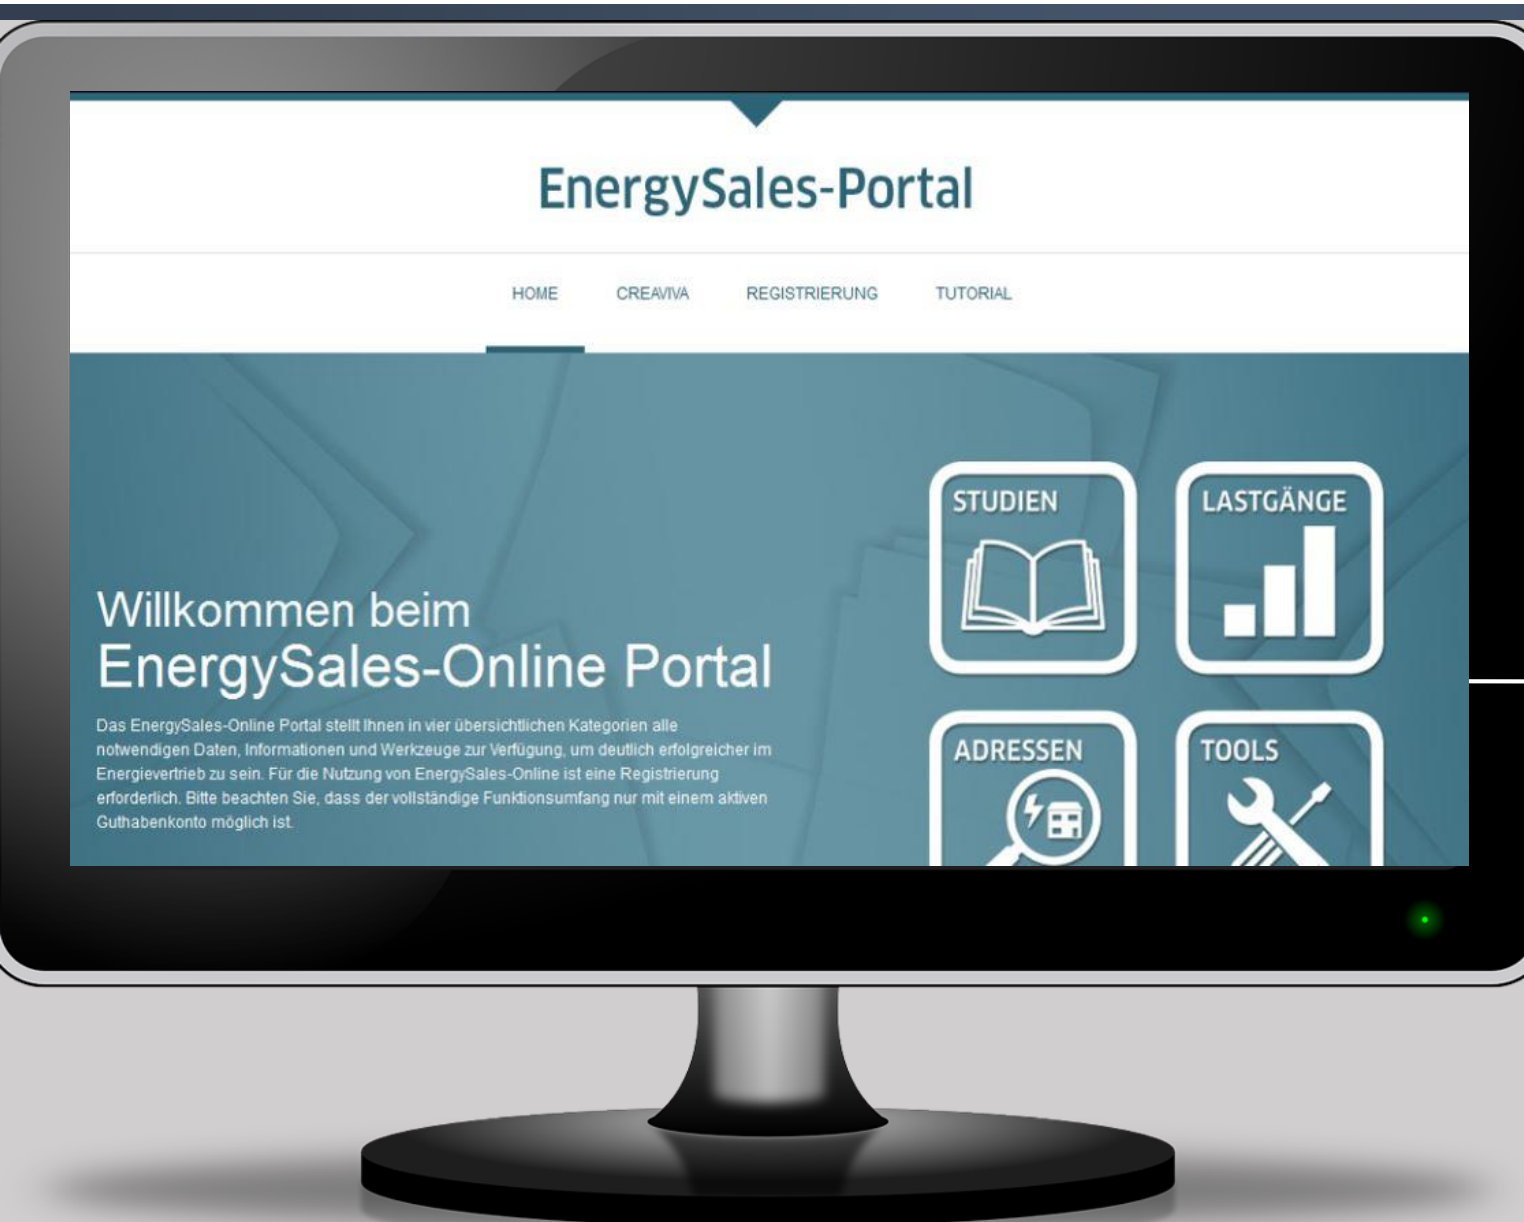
EnergySales-Portal

HOME CREAVIVA REGISTRIERUNG TUTORIAL

Willkommen beim
EnergySales-Online Portal

Das EnergySales-Online Portal stellt Ihnen in vier übersichtlichen Kategorien alle notwendigen Daten, Informationen und Werkzeuge zur Verfügung, um deutlich erfolgreicher im Energievertrieb zu sein. Für die Nutzung von EnergySales-Online ist eine Registrierung erforderlich. Bitte beachten Sie, dass der vollständige Funktionsumfang nur mit einem aktiven Guthabenkonto möglich ist.

STUDIEN

LASTGÄNGE

ADRESSEN

TOOLS